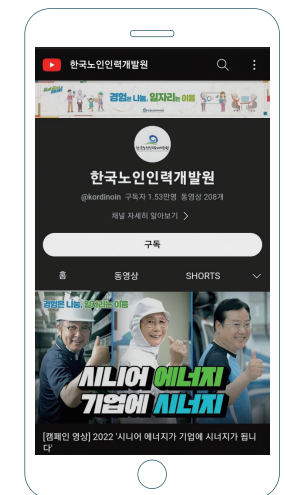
한국노인인력개발원

경험은 나눔, 일자리는 이음

한국노인인력개발원

@kordinoin 구독자 1.53만명 동영상 208개

채널 자세히 알아보기 >

구독

홈 동영상 SHORTS

경험은 나눔, 일자리는 이음

시니어 에너지
기업에 시너지

[캠페인 영상] 2022 '시니어 에너지가 기업에 시너지가 됩니다'